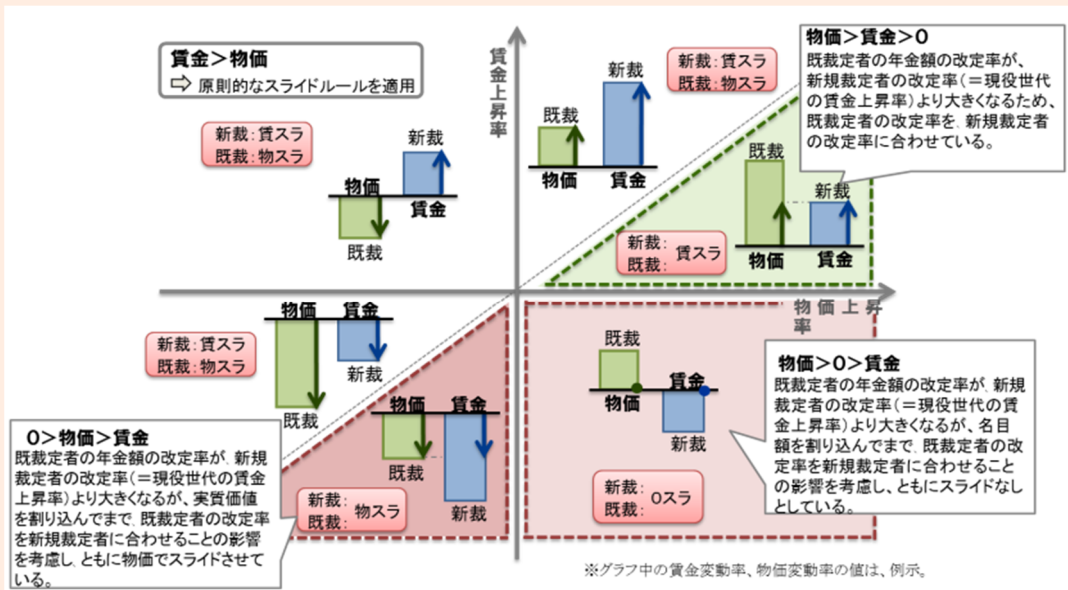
賃金＞物価
⇨ 原則的なスライドルールを適用

新裁：賃スラ
既裁：物スラ

物価
新裁
賃金
既裁

賃金上昇率

既裁
新裁
物価
賃金

新裁：賃スラ
既裁：物スラ

物価＞賃金＞0
既裁定者の年金額の改定率が、新規裁定者の改定率（＝現役世代の賃金上昇率）より大きくなるため、既裁定者の改定率を、新規裁定者の改定率に合わせている。

既裁
新裁
物価
賃金

新裁：
既裁： 賃スラ

物価上昇率

物価
賃金
新裁：賃スラ
既裁：物スラ
新裁
既裁

物価
賃金
既裁
新裁

0＞物価＞賃金
既裁定者の年金額の改定率が、新規裁定者の改定率（＝現役世代の賃金上昇率）より大きくなるが、実質価値を割り込んでまで、既裁定者の改定率を新規裁定者に合わせることの影響を考慮し、ともに物価でスライドさせている。

新裁：
既裁： 物スラ

既裁
賃金
物価
新裁

物価＞0＞賃金
既裁定者の年金額の改定率が、新規裁定者の改定率（＝現役世代の賃金上昇率）より大きくなるが、名目額を割り込んでまで、既裁定者の改定率を新規裁定者に合わせることの影響を考慮し、ともにスライドなしとしている。

新裁：
既裁： 0スラ

※グラフ中の賃金変動率、物価変動率の値は、例示。